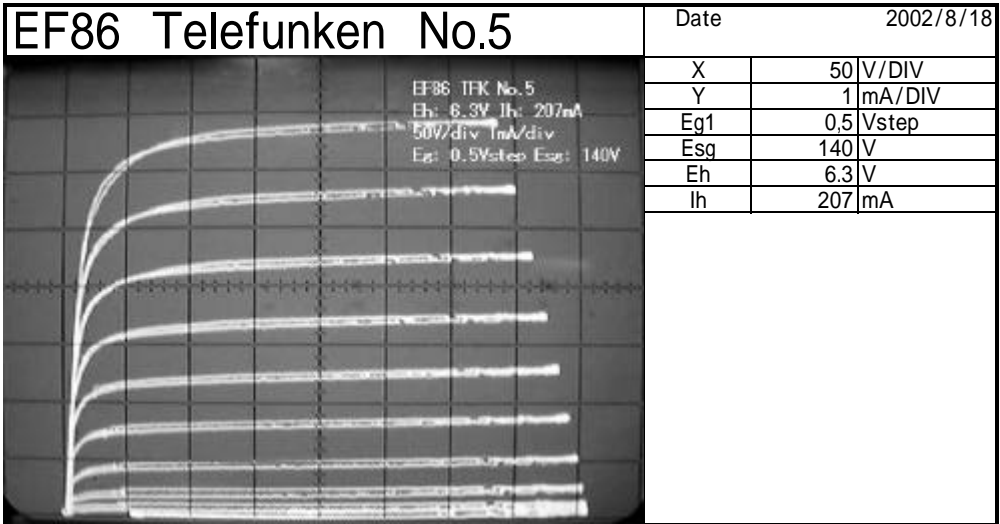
EF86 Telefunken No.5

EF86 TFK No.5
Eh: 6.3V Ih: 207mA
50V/div 1mA/div
Eg: 0.5Vstep Esg: 140V

Date 2002/8/18

| | | |
|---|---|---|
| X | 50 | V/DIV |
| Y | 1 | mA/DIV |
| Eg1 | 0,5 | Vstep |
| Esg | 140 | V |
| Eh | 6.3 | V |
| Ih | 207 | mA |